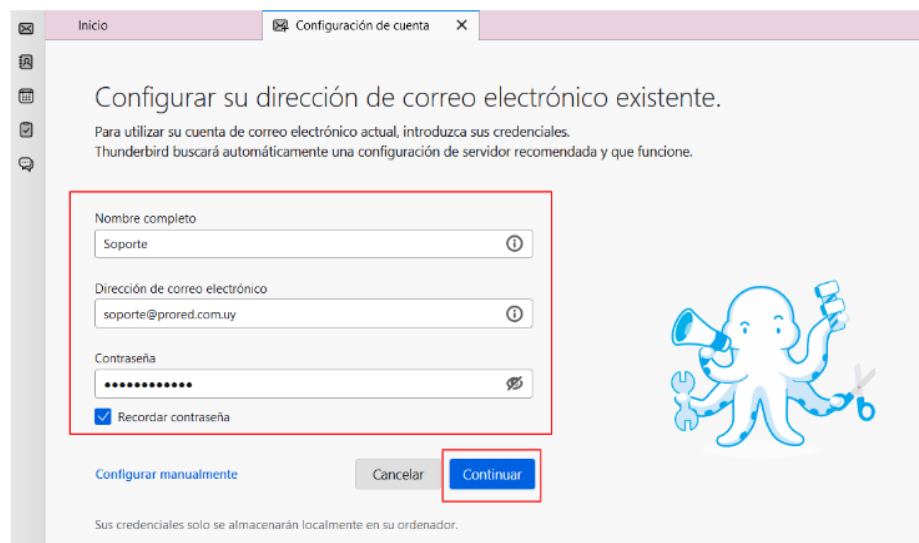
Inicio

Configuración de cuenta ×

Configurar su dirección de correo electrónico existente.

Para utilizar su cuenta de correo electrónico actual, introduzca sus credenciales.
Thunderbird buscará automáticamente una configuración de servidor recomendada y que funcione.

Nombre completo

Soporte

Dirección de correo electrónico

soporte@prored.com.uy

Contraseña

••••••••••••

Recordar contraseña

Configurar manualmente

Cancelar

Continuar

Sus credenciales solo se almacenarán localmente en su ordenador.